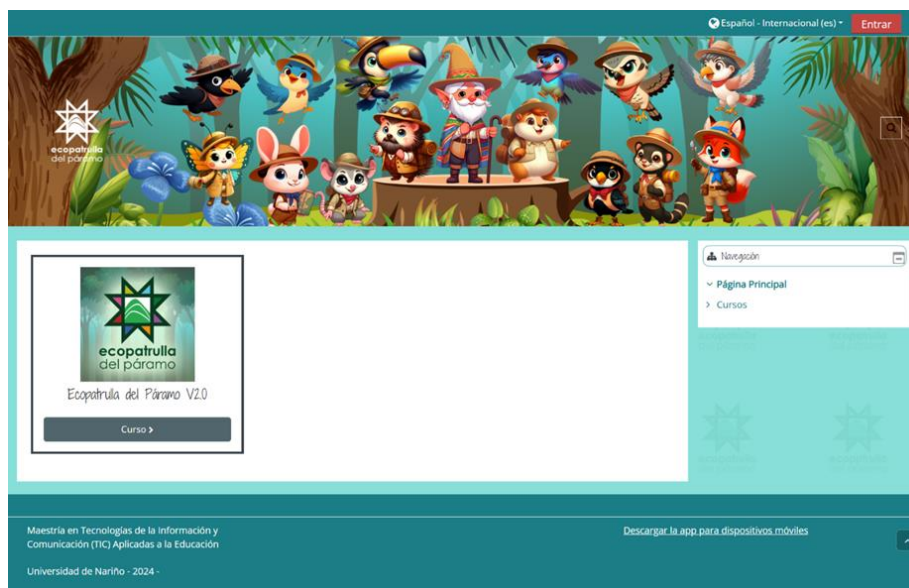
Español - Internacional (es) Entrar

ecopatrulla del páramo

Navegación

Página Principal

Cursos

ecopatrulla del páramo

Ecopatrula del Páramo V2.0

Curso

Maestría en Tecnologías de la Información y Comunicación (TIC) Aplicadas a la Educación

Universidad de Nariño - 2024 -

Descargar la app para dispositivos móviles